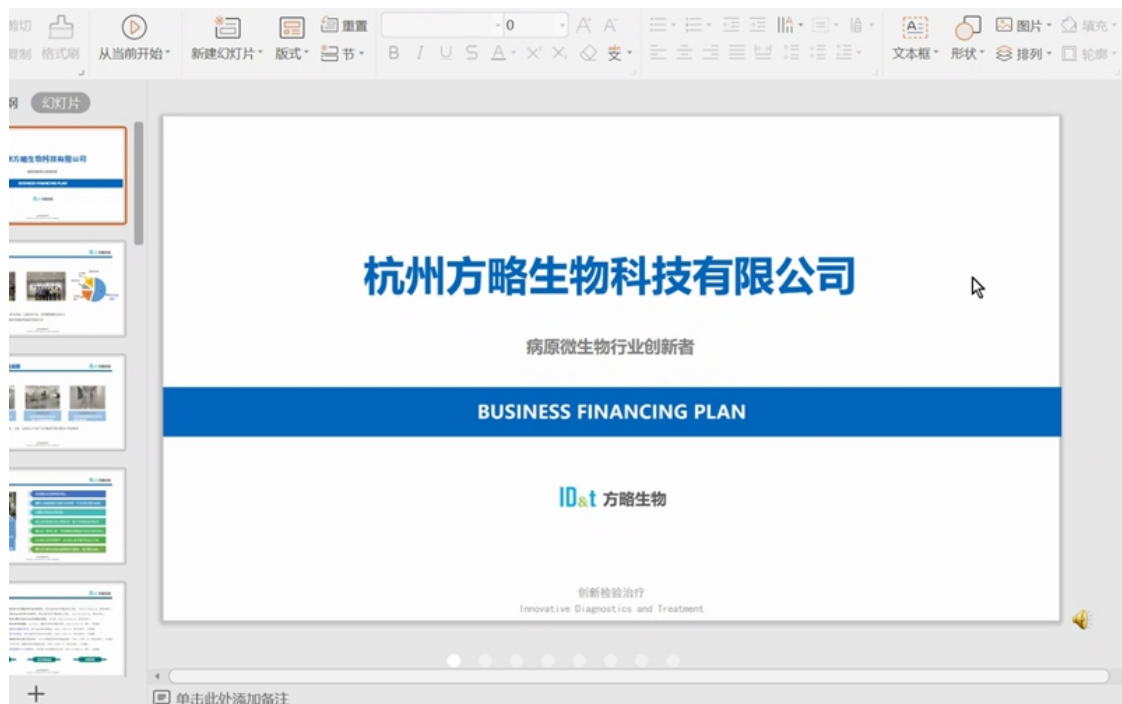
剪切 格式刷 从当前开始 新建幻灯片 版式 重置 节 0 文本框 形状 图片 排列 填充 轮廓

纲 幻灯片

杭州方略生物科技有限公司

病原微生物行业创新者

BUSINESS FINANCING PLAN

ID&t 方略生物

创新检验治疗
Innovative Diagnostics and Treatment

单击此处添加备注